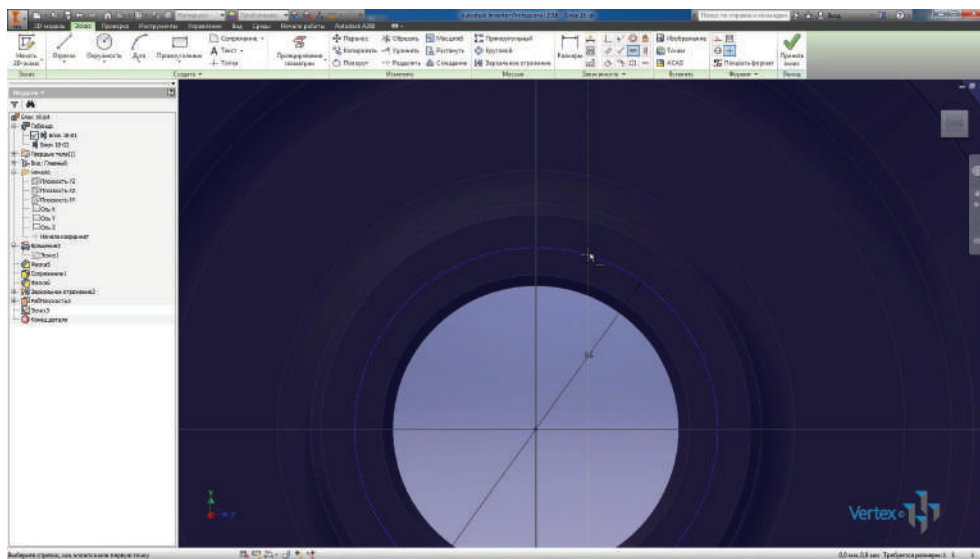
Autodesk Inventor Professional 2016 Блок 18.ipt

3D-модель Эскиз Проверка Инструменты Управление Вид Среды Начало работы Autodesk A360

Начать 2D-эскиз
Отрезок Окружность Дуга Прямоугольник
Сопряжение Текст Точка
Проецирование геометрии
Перенос Копировать Поворот
Обрезать Удлинить Разделить
Масштаб Растянуть Смещение
Прямоугольный Круговой Зеркальное отражение
Размеры
Изображение Точки ACAD
Показать формат
Принять эскиз
Эскиз Создать Изменить Массив Зависимости Вставить Формат Выход

Модель
Блок 18.ipt
Таблица
Блок 18-01
Блок 18-02
Твердые тела(1)
Вид: Главный
Начало
Плоскость YZ
Плоскость XZ
Плоскость XY
Ось X
Ось Y
Ось Z
Начало координат
Вращение1
Эскиз1
Фаска1
Сопряжение1
Фаска2
Зеркальное отражение2
Работа Нокосты
Эскиз3
Конец детали

Vertex

Выберите стрелки, для вставки в конец вершин эскизу
0,0 мм, 0,0 мм Требуется размеров 1 1